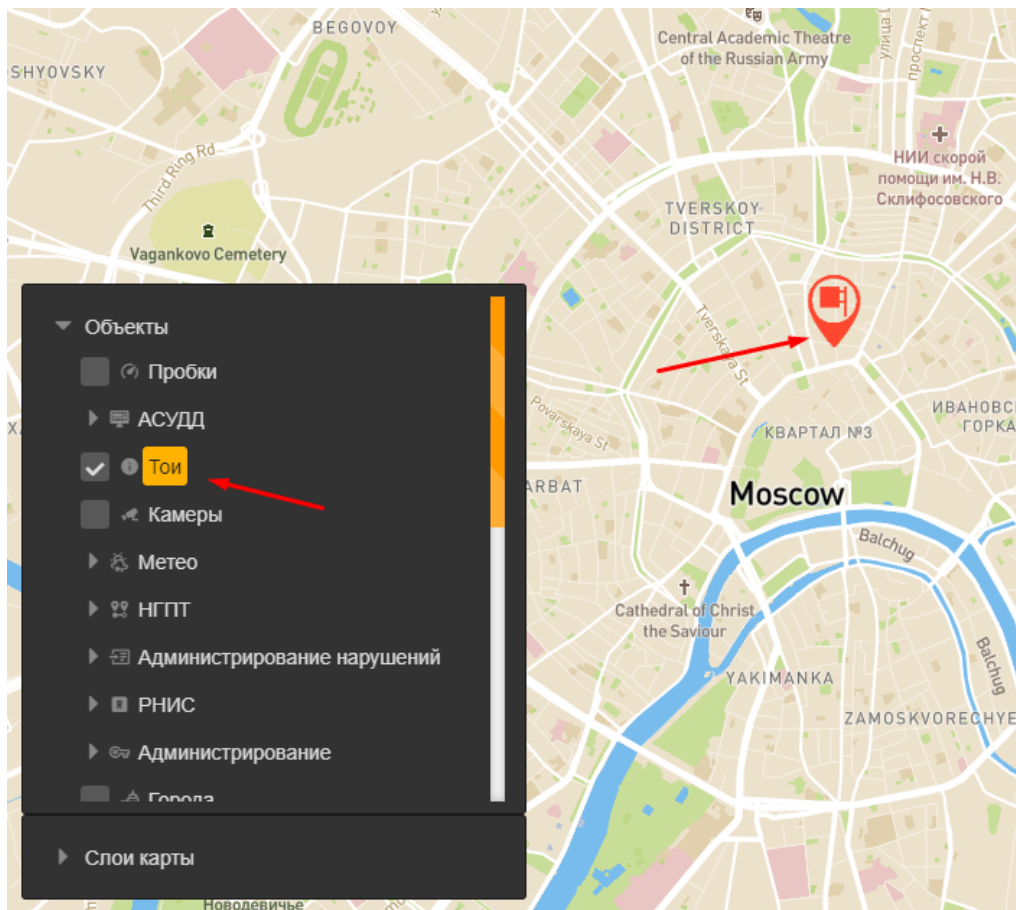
BEGOVOY

SHYOVSKY

Central Academic Theatre of the Russian Army

улица

проспект

Third Ring Rd

НИИ скорой помощи им. Н.В. Склифосовского

Vagankovo Cemetery

TVERSKOY DISTRICT

Tverskaya St

Povarskaya St

ИВАНОВС ГОРКА

КВАРТАЛ №3

ARBAT

Moscow

Balchug

Cathedral of Christ the Saviour

Balchug

YAKIMANKA

ZAMOSKVORECHYE

Новодевичье

Объекты

Пробки

АСУДД

Тои

Камеры

Метео

НГПТ

Администрирование нарушений

РНИС

Администрирование

Города

Слои карты